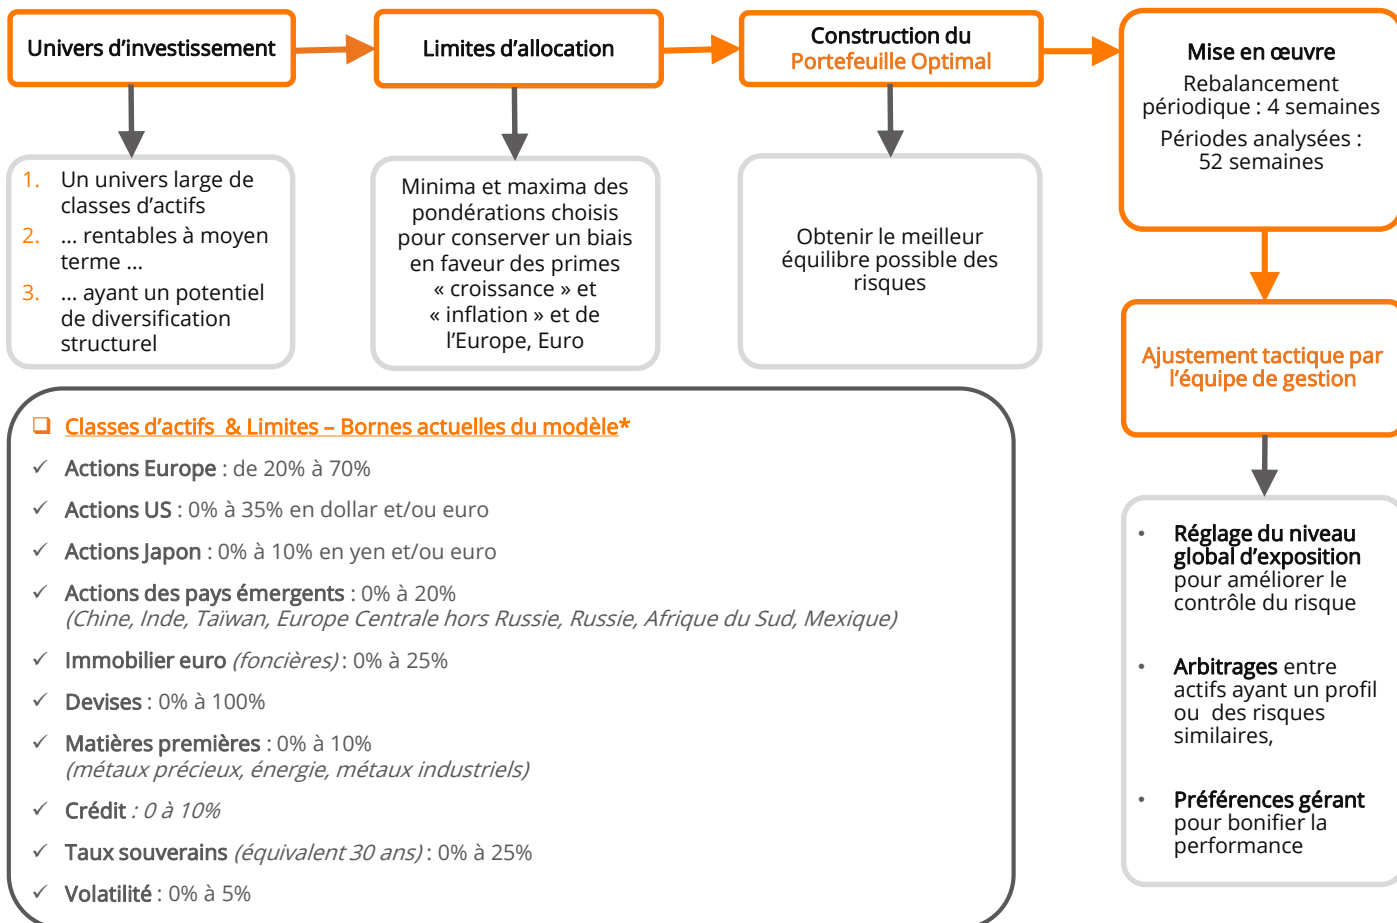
Univers d'investissement

Limites d'allocation

Construction du Portefeuille Optimal

Mise en œuvre

Rebalancement périodique : 4 semaines

Périodes analysées : 52 semaines

1. Un univers large de classes d'actifs
2. ... rentables à moyen terme ...
3. ... ayant un potentiel de diversification structurel

Minima et maxima des pondérations choisis pour conserver un biais en faveur des primes « croissance » et « inflation » et de l'Europe, Euro

Obtenir le meilleur équilibre possible des risques

Ajustement tactique par l'équipe de gestion

- Réglage du niveau global d'exposition pour améliorer le contrôle du risque
- Arbitrages entre actifs ayant un profil ou des risques similaires,
- Préférences gérant pour bonifier la performance

Classes d'actifs & Limites – Bornes actuelles du modèle*

✓ Actions Europe : de 20% à 70%

✓ Actions US : 0% à 35% en dollar et/ou euro

✓ Actions Japon : 0% à 10% en yen et/ou euro

✓ Actions des pays émergents : 0% à 20% (Chine, Inde, Taïwan, Europe Centrale hors Russie, Russie, Afrique du Sud, Mexique)

✓ Immobilier euro (foncières) : 0% à 25%

✓ Devises : 0% à 100%

✓ Matières premières : 0% à 10% (métaux précieux, énergie, métaux industriels)

✓ Crédit : 0 à 10%

✓ Taux souverains (équivalent 30 ans) : 0% à 25%

✓ Volatilité : 0% à 5%